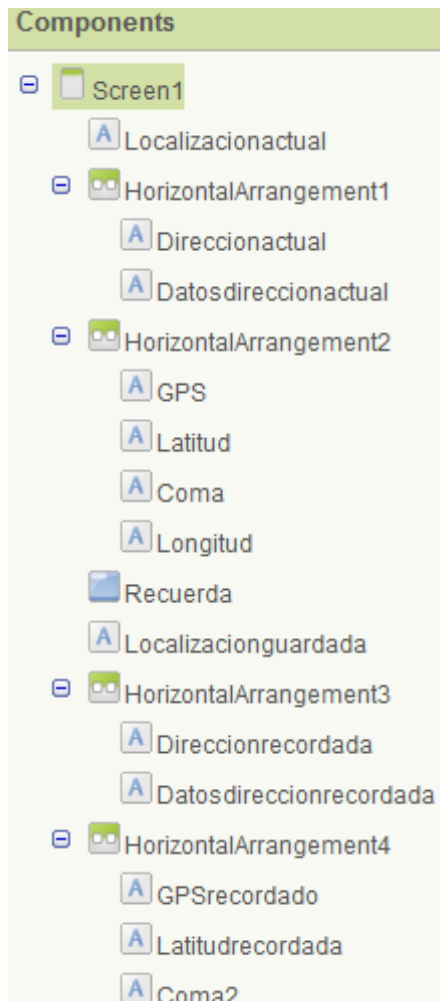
Components

Screen1
Localizacionactual
HorizontalArrangement1
Direccionactual
Datosdireccionactual
HorizontalArrangement2
GPS
Latitud
Coma
Longitud
Recuerda
Localizacionguardada
HorizontalArrangement3
Direccionrecordada
Datosdireccionrecordada
HorizontalArrangement4
GPSrecordado
Latitudrecordada
Coma2